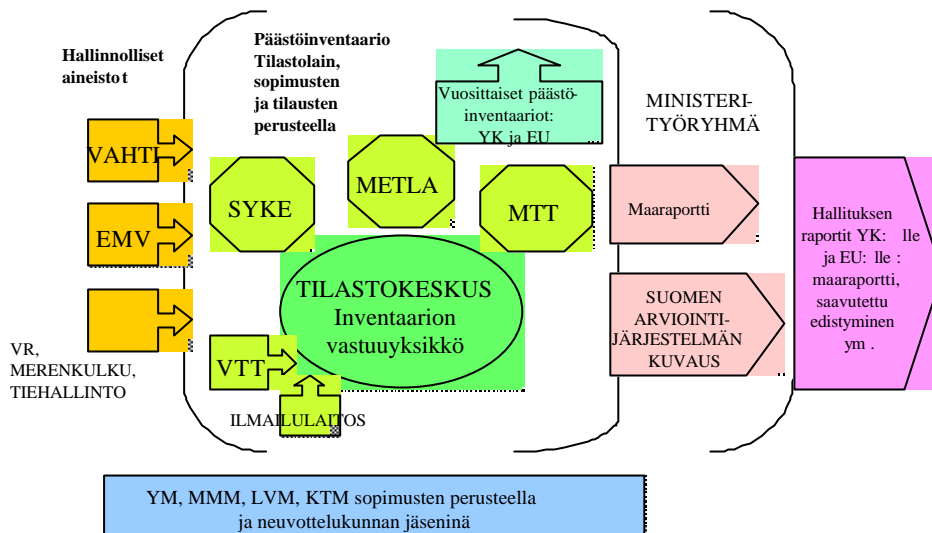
Hallinnolliset aineistot

Päästöinventaario Tilastolain, sopimusten ja tilausten perusteella

Vuosittaiset päästöinventaariot: YK ja EU

MINISTERITYÖRYHMÄ

VAHTI

EMV

SYKE

METLA

MTT

Maaraportti

Hallituksen raportit YK: lle ja EU: lle : maaraportti, saavutettu edistyminen ym .

TILASTOKESKUS Inventaarion vastuuyksikkö

SUOMEN ARVIOINTIJÄRJESTELMÄN KUVAUS

VR, MERENKULKU, TIEHALLINTO

VTT

ILMAILULAITOS

YM, MMM, LVM, KTM sopimusten perusteella ja neuvottelukunnan jäseninä